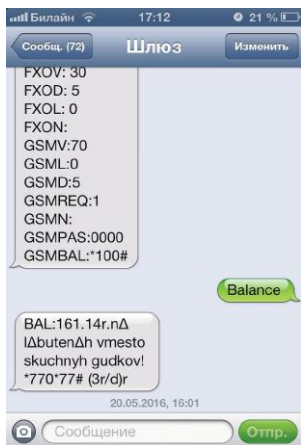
Билайн 17:12 21 %

Сообщ. (72) Шлюз Изменить

FXOV: 30
FXOD: 5
FXOL: 0
FXON:
GSMV:70
GSML:0
GSMD:5
GSMREQ:1
GSMN:
GSMPAS:0000
GSMBAL:*100#

Balance

BAL:161.14r.nΔ lΔbutenΔh vmesto skuchnyh gudkov! *770*77# (3r/d)r

20.05.2016, 16:01

Сообщение Отпр.